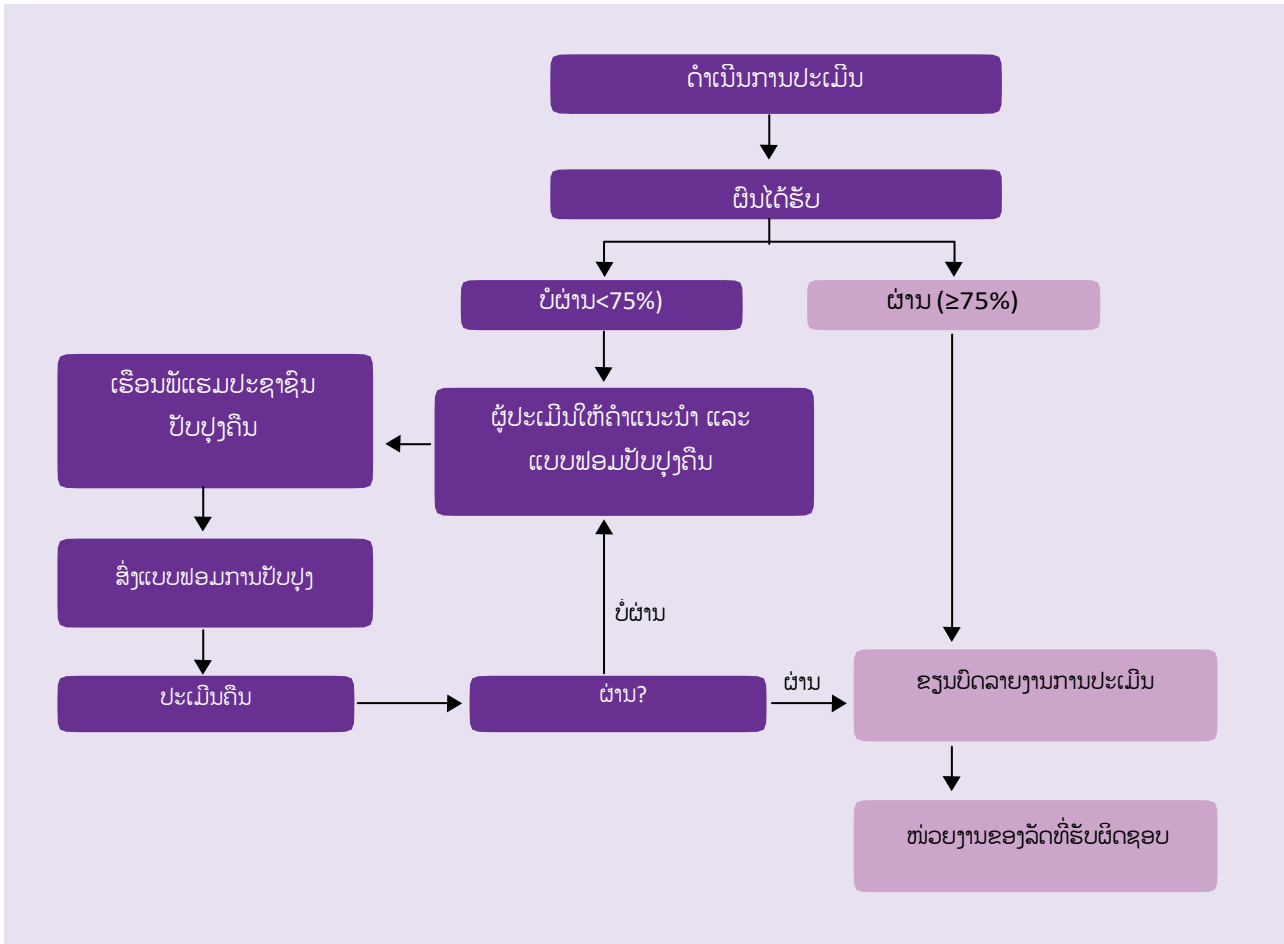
ດຳເນີນການປະເມີນ

ຜົນໄດ້ຮັບ

ບໍ່ຜ່ານ<75%)

ຜ່ານ (≥75%)

ເຮືອນພັກແຮມປະຊາຊົນ ປັບປຸງຄືນ

ຜູ້ປະເມີນໃຫ້ຄຳແນະນຳ ແລະ ແບບຟອມປັບປຸງຄືນ

ສົ່ງແບບຟອມການປັບປຸງ

ບໍ່ຜ່ານ

ປະເມີນຄືນ

ຜ່ານ?

ຜ່ານ

ຂຽນບົດລາຍງານການປະເມີນ

ໜ່ວຍງານຂອງລັດທີ່ຮັບຜິດຊອບ